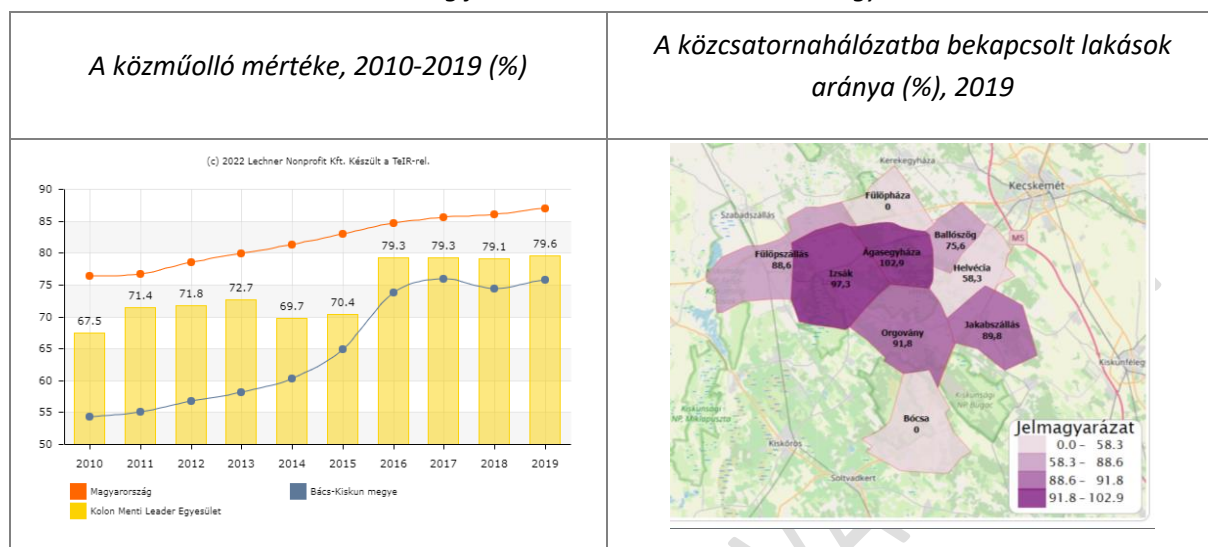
| A közműolló mértéke, 2010-2019 (%) | A közcsatornahálózatba bekapcsolt lakások aránya (%), 2019 |
|---|---|
| (c) 2022 Lechner Nonprofit Kft. Készült a TeIR-rel. | |

90
85
80
75
70
65
60
55
50

67.5 71.4 71.8 72.7 69.7 70.4 79.3 79.3 79.1 79.6

2010 2011 2012 2013 2014 2015 2016 2017 2018 2019

Magyarország
Bács-Kiskun megye
Kolon Menti Leader Egyesület

Kerekegyháza
Kecskemét
Szabadszállás
Fülöpháza 0
Ballószög 75,6
Fülöpszállás 88,6
Ágasegyháza 102,9
Izsák 97,3
Helvécia 58,3
M5
Orgovány 91,8
Jakabszállás 89,8
Kiskunfélegyháza
Bócsa 0
Kiskőrös
Soltvadkert

Jelmagyarázat
0.0 – 58.3
58.3 – 88.6
88.6 – 91.8
91.8 – 102.9